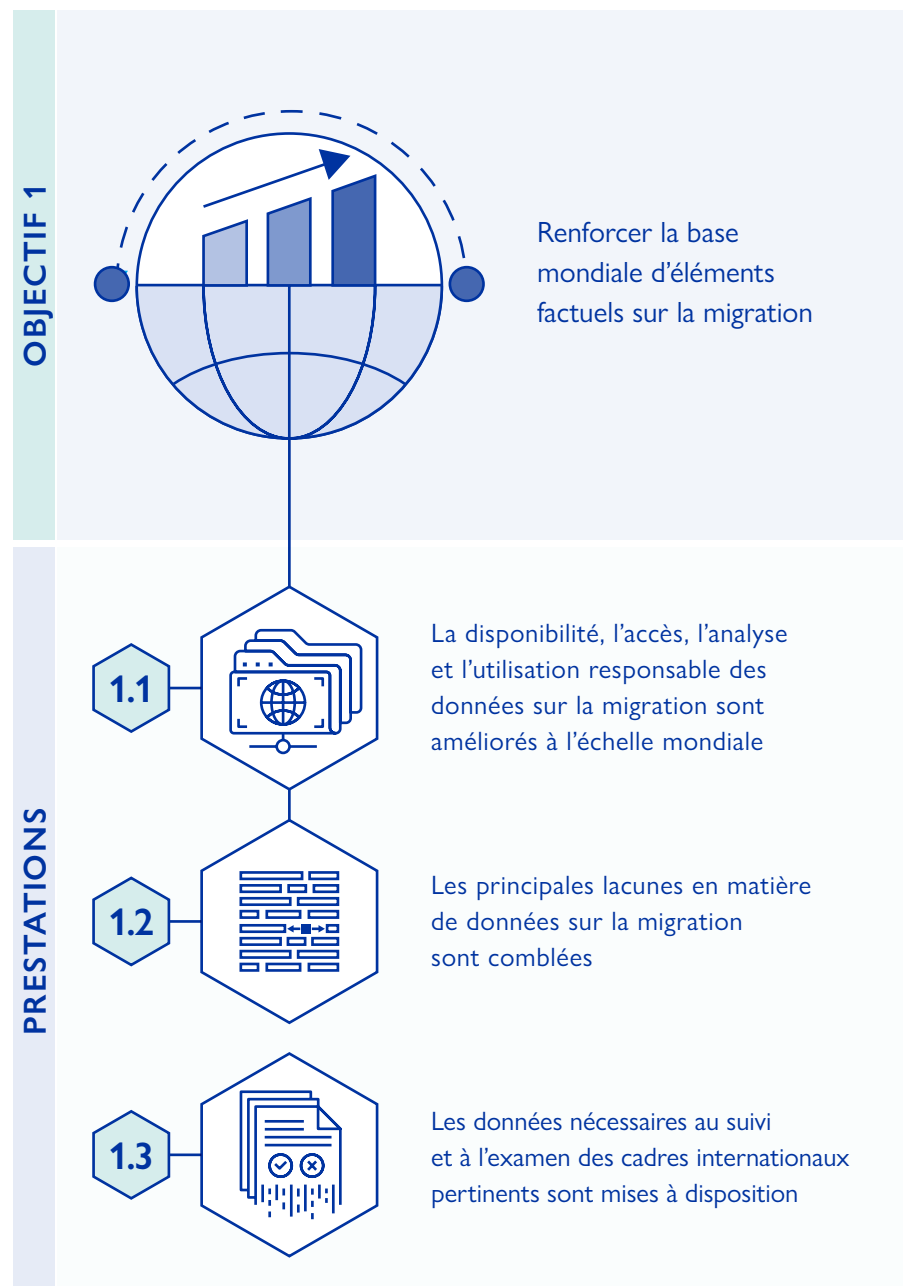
OBJECTIF 1

Renforcer la base mondiale d’éléments factuels sur la migration

PRESTATIONS

1.1

La disponibilité, l’accès, l’analyse et l’utilisation responsable des données sur la migration sont améliorés à l’échelle mondiale

1.2

Les principales lacunes en matière de données sur la migration sont comblées

1.3

Les données nécessaires au suivi et à l’examen des cadres internationaux pertinents sont mises à disposition